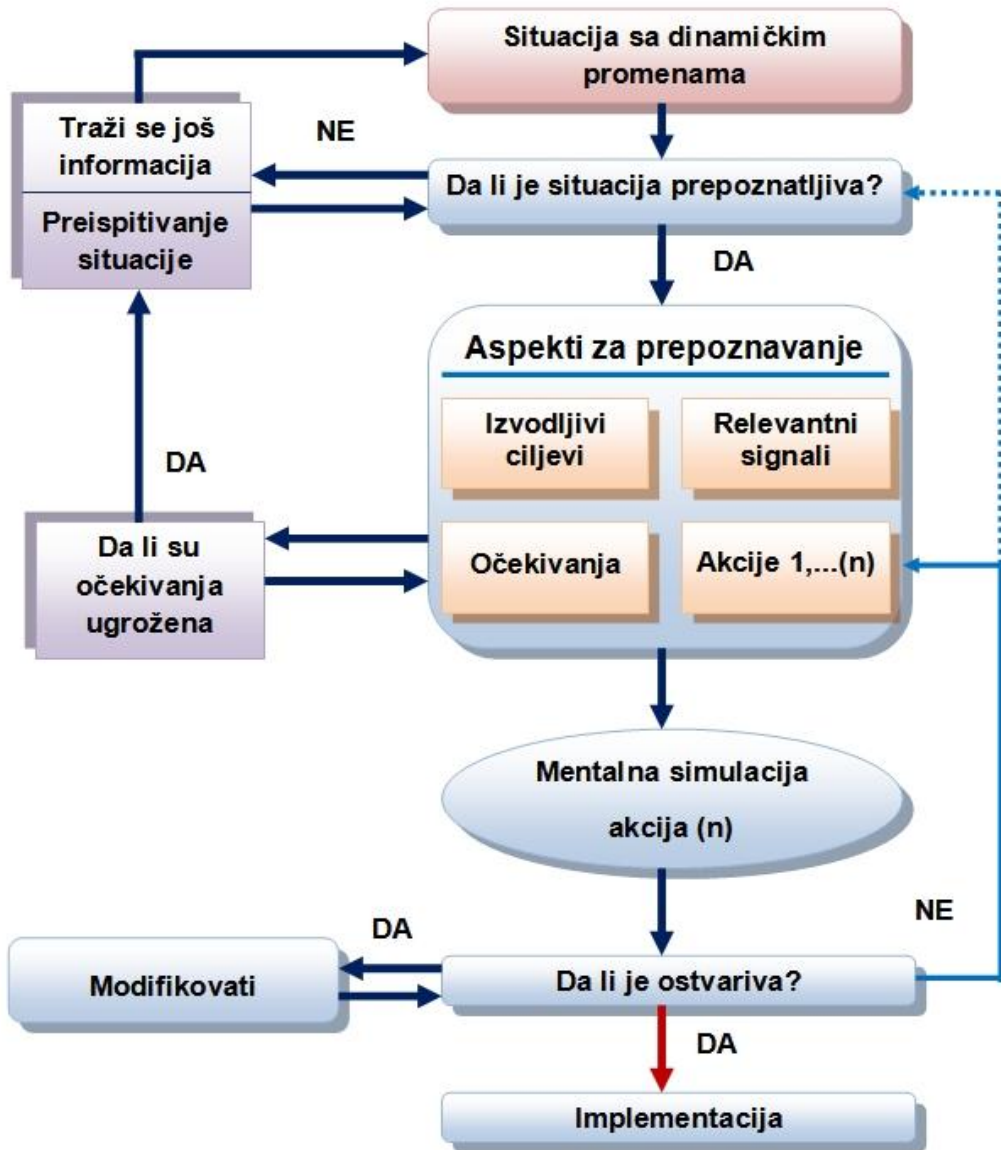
Situacija sa dinamičkim promenama

Traži se još informacija

Preispitivanje situacije

NE

Da li je situacija prepoznatljiva?

DA

Aspekti za prepoznavanje

Izvodljivi ciljevi

Relevantni signali

DA

Da li su očekivanja ugrožena

Očekivanja

Akcije 1,...(n)

Mentalna simulacija akcija (n)

NE

DA

Modifikovati

Da li je ostvariva?

DA

Implementacija